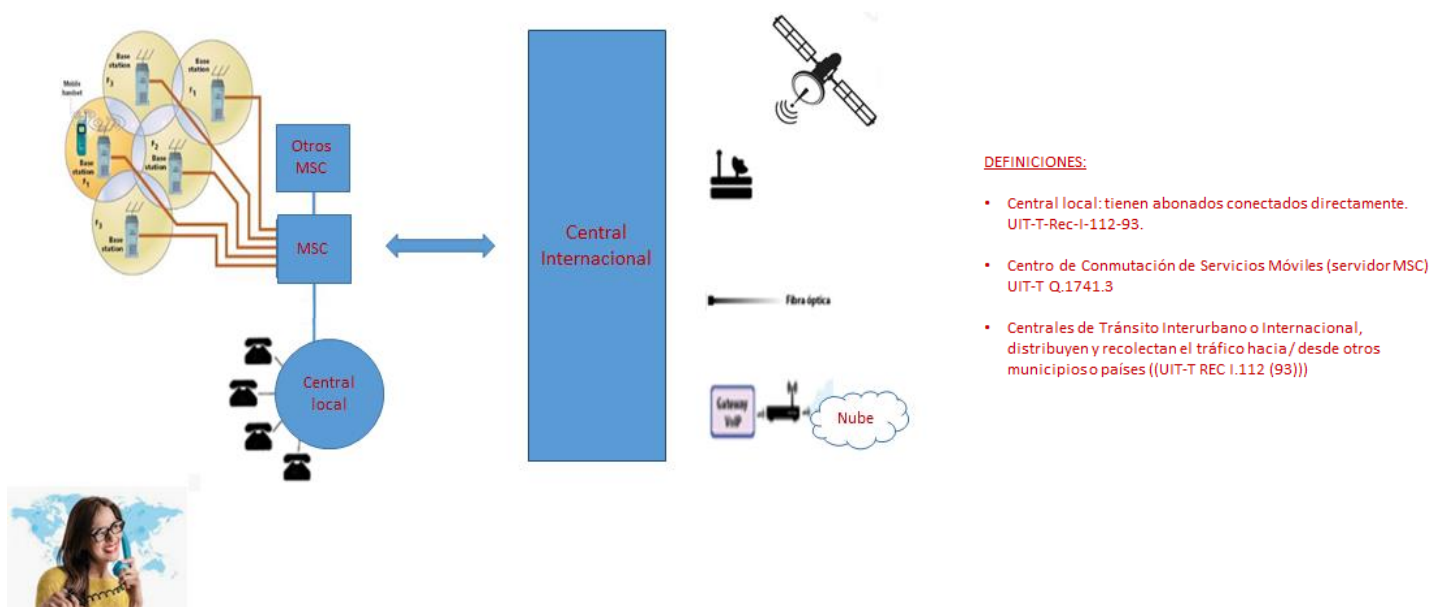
Mobile handset

Base station $F_3$

Base station $F_1$

Base station $F_1$

Base station $F_2$

Base station $F_3$

Otros MSC

MSC

Central local

Central Internacional

Fibra óptica

Gateway VoIP

Nube

DEFINICIONES:

• Central local: tienen abonados conectados directamente. UIT-T-Rec-I-112-93.

• Centro de Conmutación de Servicios Móviles (servidor MSC) UIT-T Q.1741.3

• Centrales de Tránsito Interurbano o Internacional, distribuyen y recolectan el tráfico hacia / desde otros municipios o países ((UIT-T REC I.112 (93)))